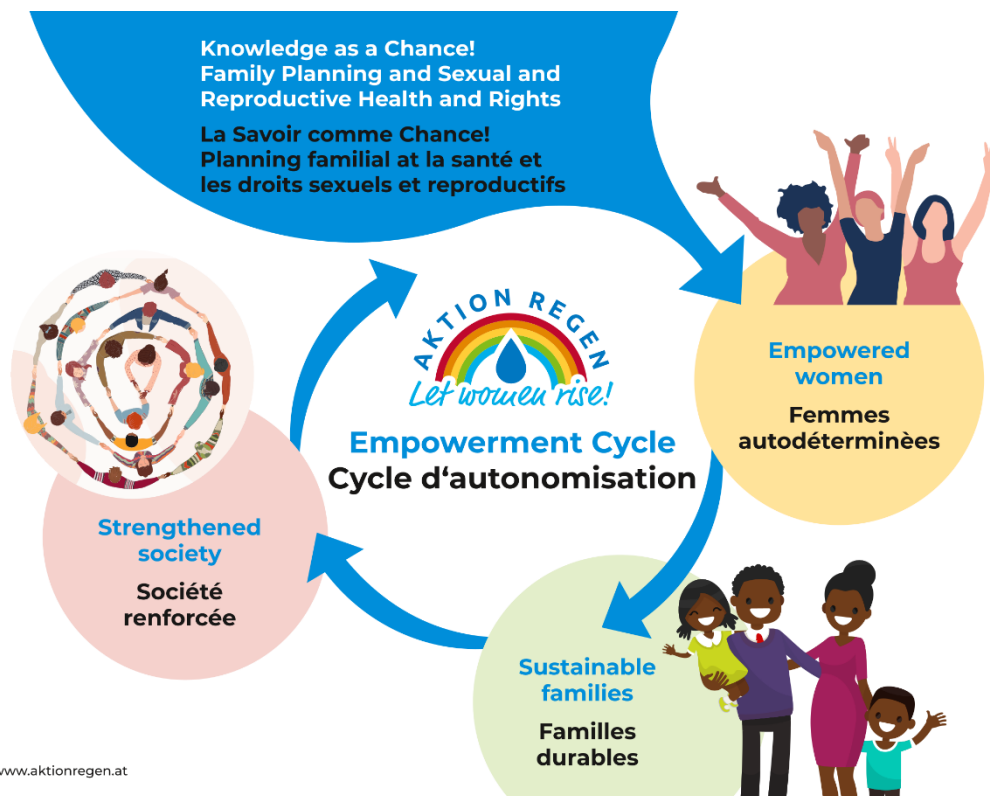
Knowledge as a Chance!
Family Planning and Sexual and Reproductive Health and Rights

La Savoir comme Chance!
Planning familial at la santé et les droits sexuels et reproductifs

AKTION REGEN
Let women rise!

Empowerment Cycle
Cycle d‘autonomisation

Empowered women

Femmes autodéterminèes

Sustainable families

Familles durables

Strengthened society

Société renforcée

www.aktionregen.at